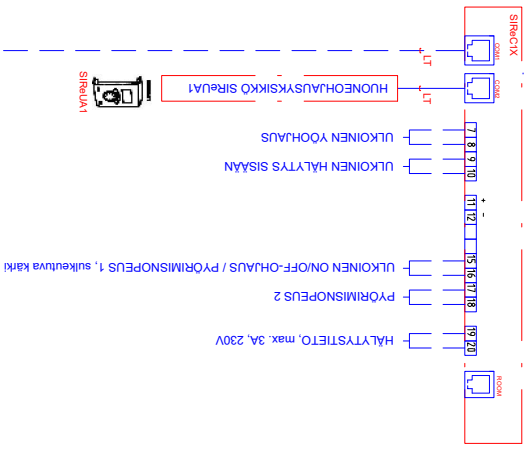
SIReC1X

COM1

LT

COM2

LT

HUONEOHJAUSYKSIKKÖ SIReUA1

SIReUA1

7 8 9 10

ULKOINEN YÖOHJAUS

ULKOINEN HÄLYTYS SISÄÄN

11 12

+ -

15 16 17 18

ULKOINEN ON/OFF-OHJAUS / PYÖRIMISNOPEUS 1, sulkeutuva kärki

PYÖRIMISNOPEUS 2

19 20

HÄLYTYSTIETO, max. 3A, 230V

ROOM